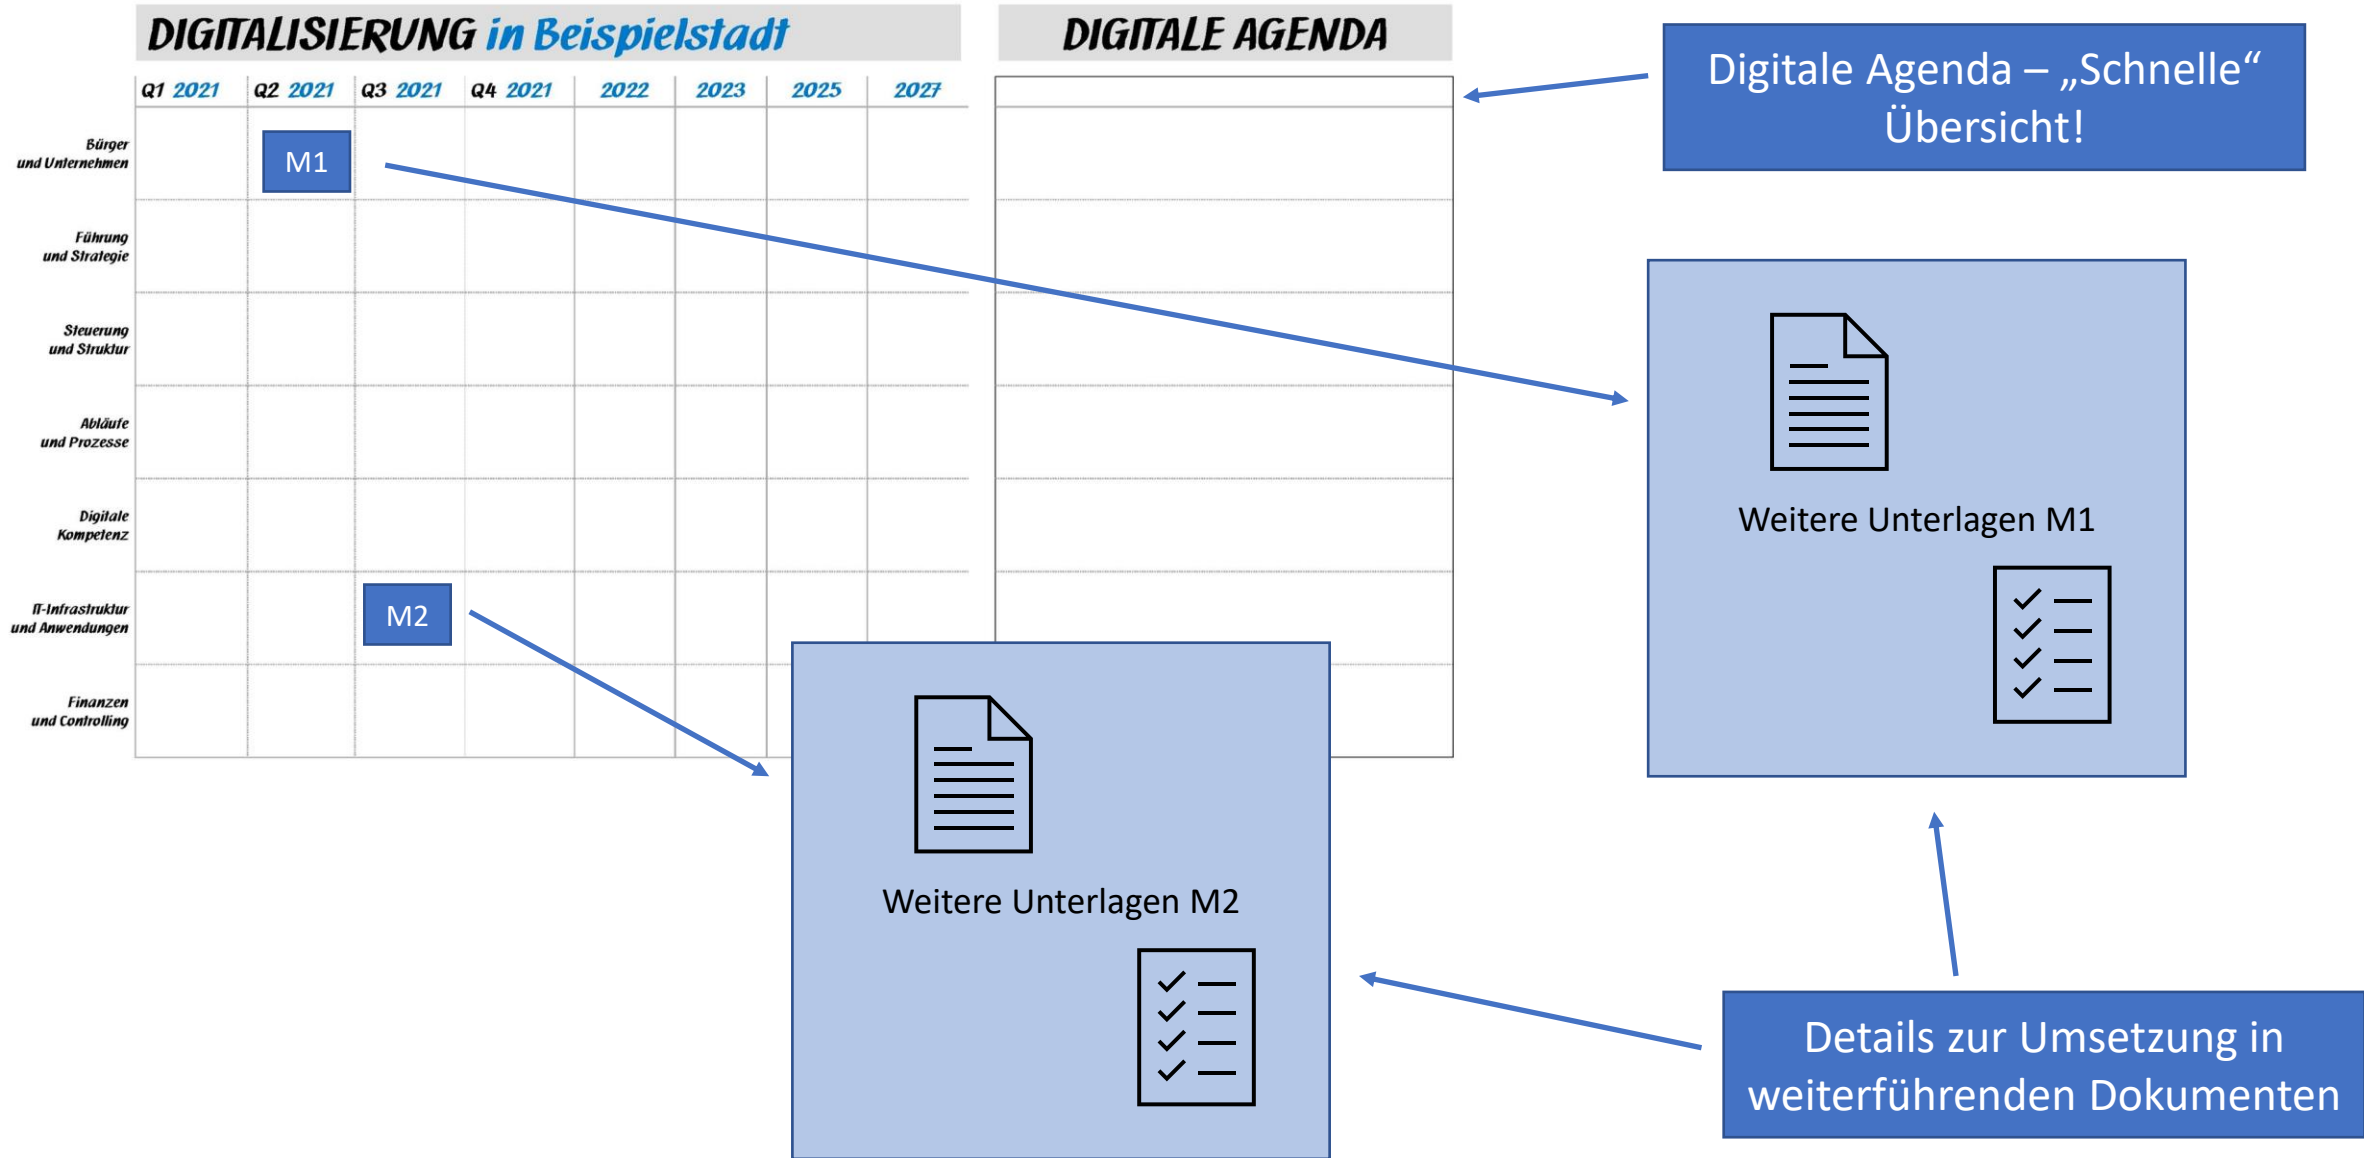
DIGITALISIERUNG in Beispielstadt

DIGITALE AGENDA

Digitale Agenda – „Schnelle“ Übersicht!

| | Q1 2021 | Q2 2021 | Q3 2021 | Q4 2021 | 2022 | 2023 | 2025 | 2027 |
|---|---|---|---|---|---|---|---|---|
| Bürger und Unternehmen | | M1 | | | | | | |
| Führung und Strategie | | | | | | | | |
| Steuerung und Struktur | | | | | | | | |
| Abläufe und Prozesse | | | | | | | | |
| Digitale Kompetenz | | | | | | | | |
| IT-Infrastruktur und Anwendungen | | | M2 | | | | | |
| Finanzen und Controlling | | | | | | | | |

Weitere Unterlagen M1

Weitere Unterlagen M2

Details zur Umsetzung in weiterführenden Dokumenten